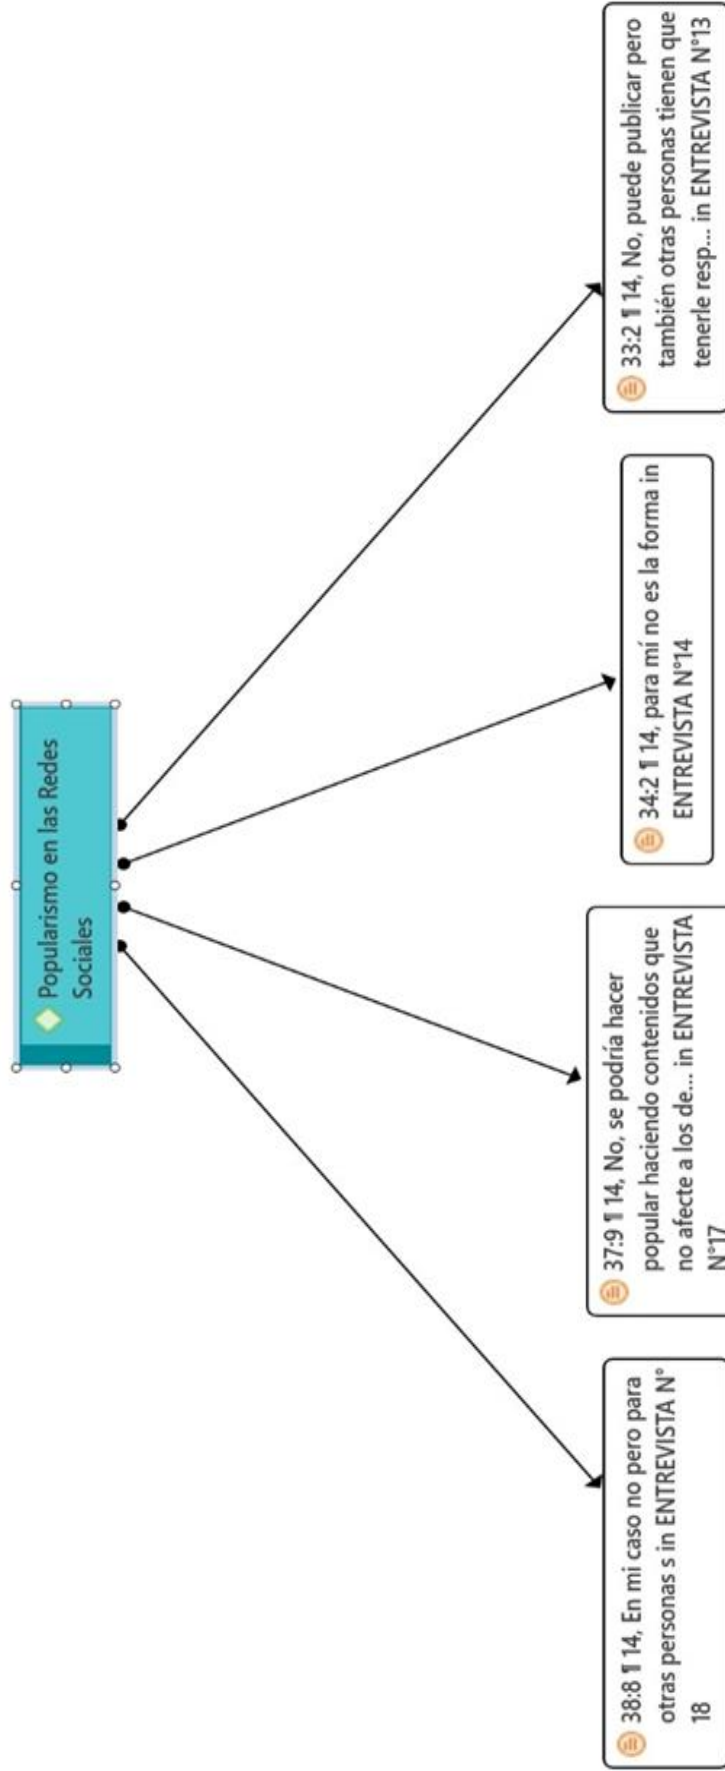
Popularismo en las Redes Sociales

33:2 ¶ 14, No, puede publicar pero también otras personas tienen que tenerle resp... in ENTREVISTA N°13

34:2 ¶ 14, para mí no es la forma in ENTREVISTA N°14

37:9 ¶ 14, No, se podría hacer popular haciendo contenidos que no afecte a los de... in ENTREVISTA N°17

38:8 ¶ 14, En mi caso no pero para otras personas s in ENTREVISTA N° 18